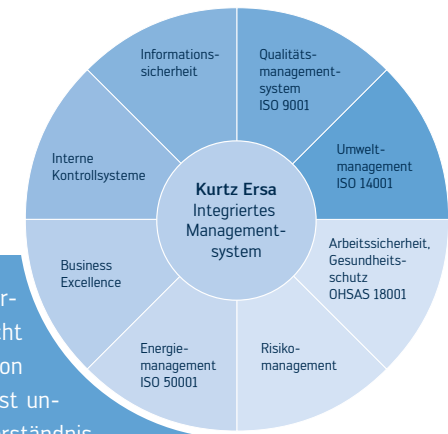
Informations-sicherheit

Qualitäts-management-system
ISO 9001

Umwelt-management
ISO 14001

Arbeitssicherheit, Gesundheits-schutz
OHSAS 18001

Risiko-management

Energie-management
ISO 50001

Business Excellence

Interne Kontrollsysteme

Kurtz Ersa
Integriertes Management-system

r-
ht
on
st un-
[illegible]